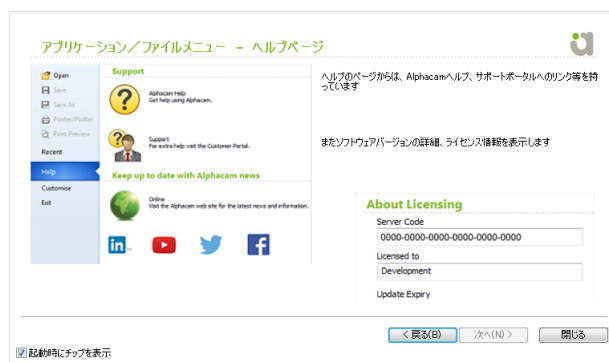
アプリケーション／ファイルメニュー － ヘルプページ

Open
Save
Save As
Printer/Plotter
Print Preview
Recent
Help
Customise
Exit

Support

Alphacam Help
Get help using Alphacam.

Support
For extra help visit the Customer Portal.

Keep up to date with Alphacam news

Online
Visit the Alphacam web site for the latest news and information.

in

ヘルプのページからは、Alphacamヘルプ、サポートポータルへのリンク等を持っています

またソフトウェアバージョンの詳細、ライセンス情報を表示します

About Licensing
Server Code
0000-0000-0000-0000-0000-0000
Licensed to
Development
Update Expiry

< 戻る(B)
次へ(N) >
閉じる

起動時にチップを表示